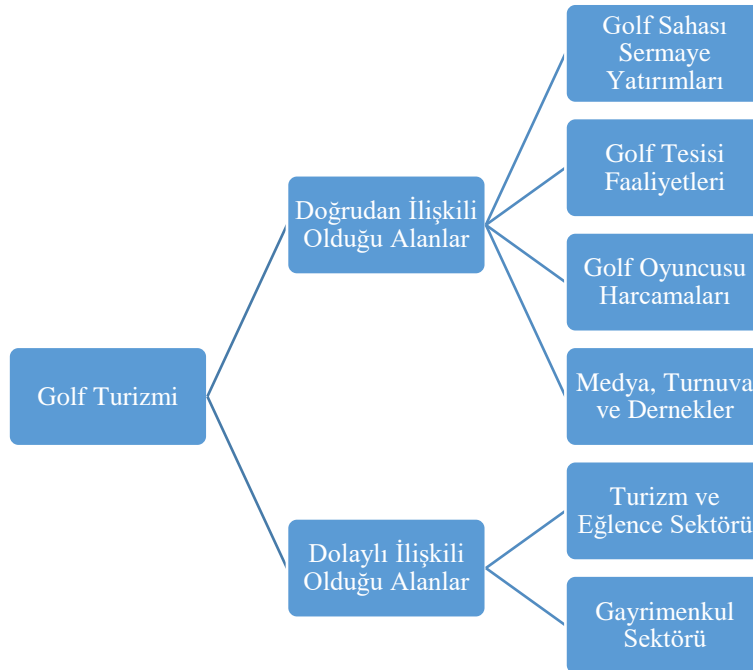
Golf Turizmi

Doğrudan İlişkili Olduğu Alanlar

Golf Sahası Sermaye Yatırımları

Golf Tesisi Faaliyetleri

Golf Oyuncusu Harcamaları

Medya, Turnuva ve Dernekler

Dolaylı İlişkili Olduğu Alanlar

Turizm ve Eğlence Sektörü

Gayrimenkul Sektörü